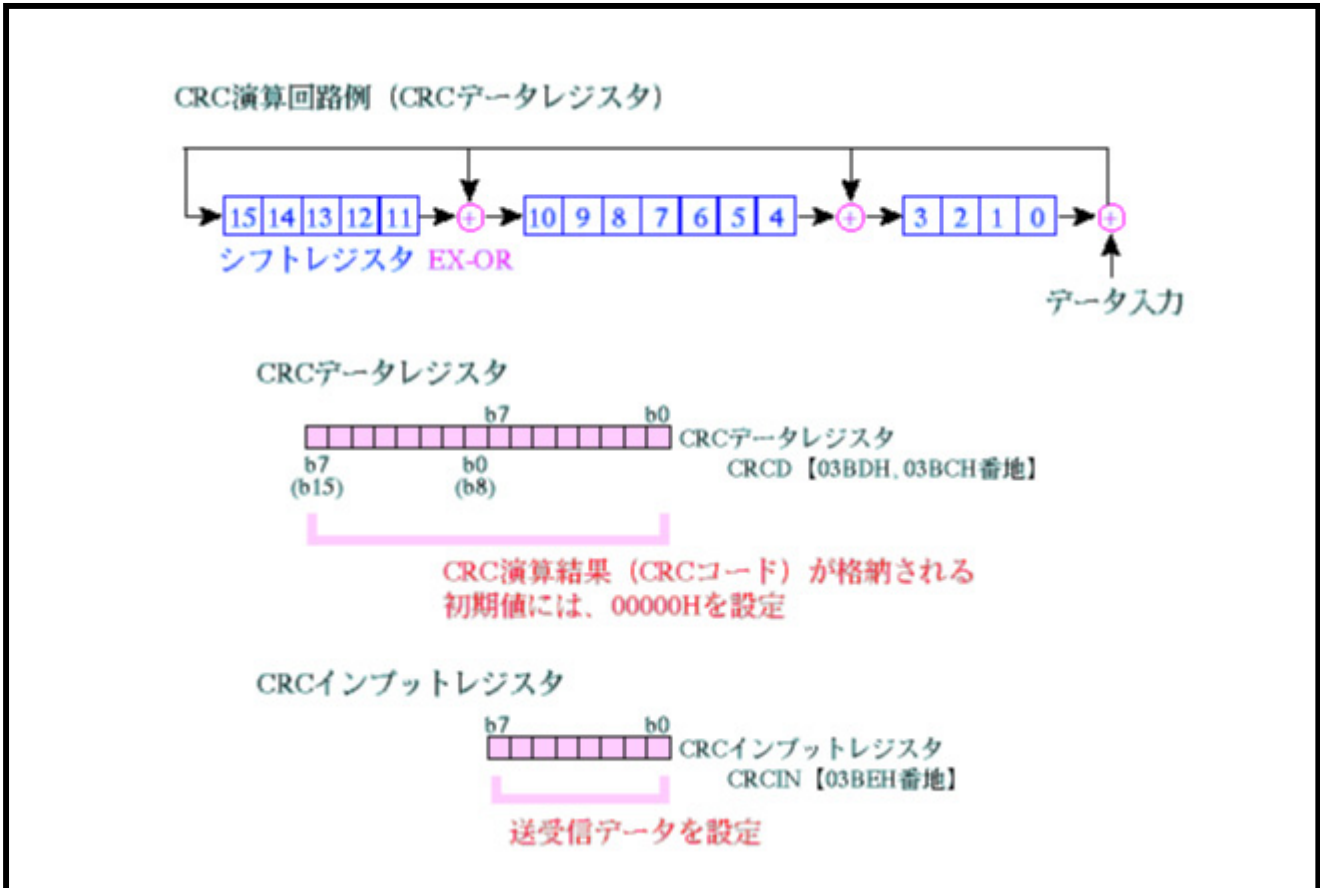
CRC演算回路例（CRCデータレジスタ）

15 14 13 12 11 ⊕ 10 9 8 7 6 5 4 ⊕ 3 2 1 0 ⊕

シフトレジスタ EX-OR

データ入力

CRCデータレジスタ

b7 b0
CRCデータレジスタ
CRCD【03BDH, 03BCH番地】
b7 (b15) b0 (b8)

CRC演算結果（CRCコード）が格納される
初期値には、00000Hを設定

CRCインプットレジスタ

b7 b0
CRCインプットレジスタ
CRCIN【03BEH番地】

送受信データを設定